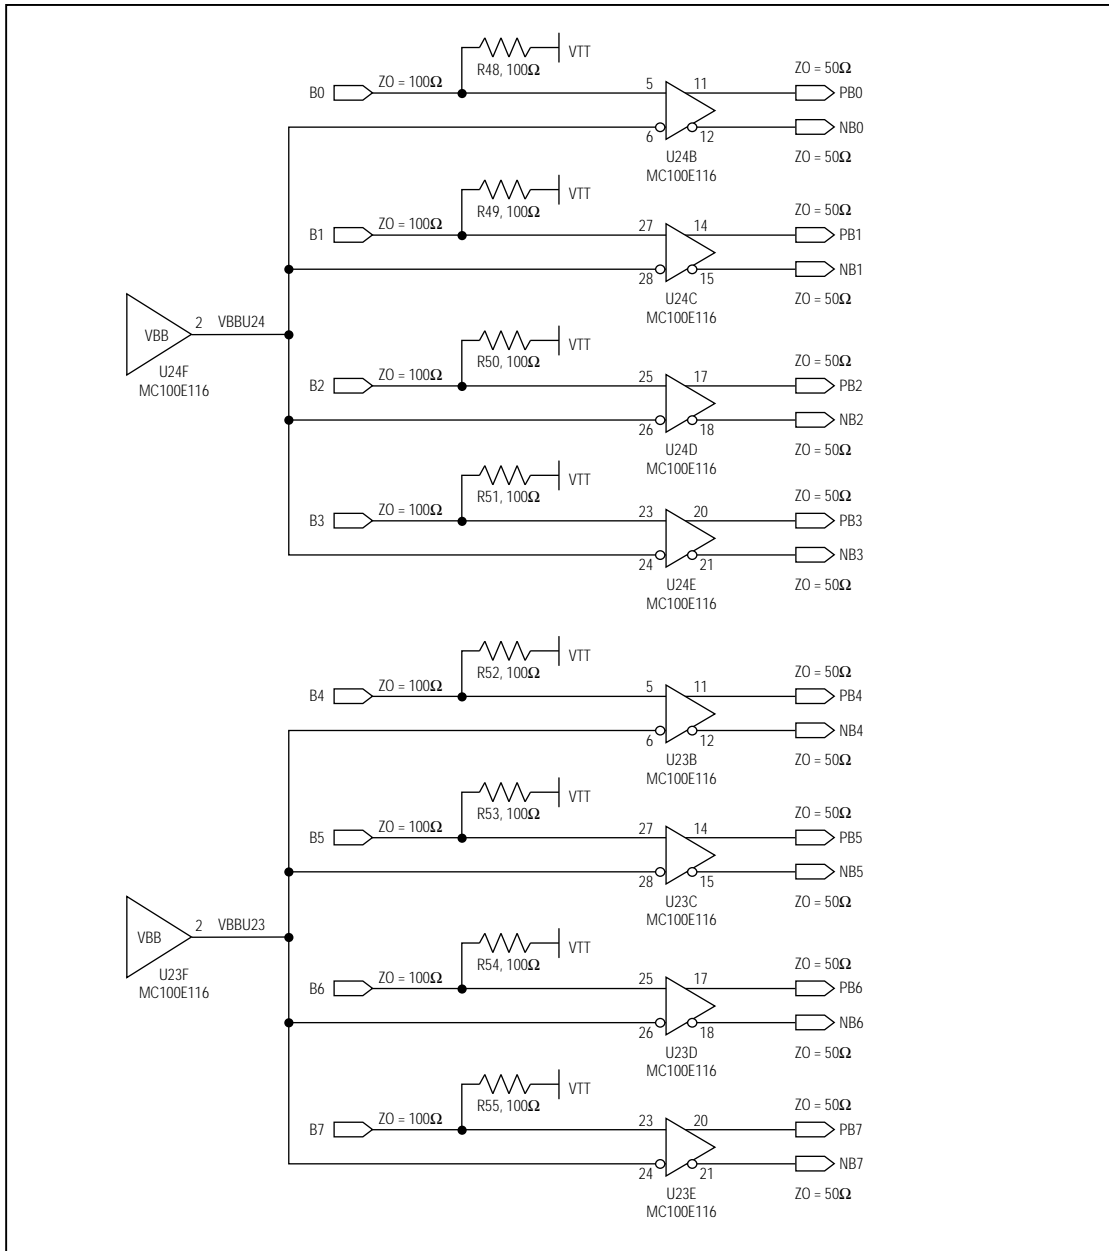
R48, 100Ω
VTT
B0
ZO = 100Ω
5
11
ZO = 50Ω
PB0
6
12
NB0
U24B
MC100E116
ZO = 50Ω

R49, 100Ω
VTT
B1
ZO = 100Ω
27
14
ZO = 50Ω
PB1
28
15
NB1
U24C
MC100E116
ZO = 50Ω

VBB
2
VBBU24
U24F
MC100E116

R50, 100Ω
VTT
B2
ZO = 100Ω
25
17
ZO = 50Ω
PB2
26
18
NB2
U24D
MC100E116
ZO = 50Ω

R51, 100Ω
VTT
B3
ZO = 100Ω
23
20
ZO = 50Ω
PB3
24
21
NB3
U24E
MC100E116
ZO = 50Ω

R52, 100Ω
VTT
B4
ZO = 100Ω
5
11
ZO = 50Ω
PB4
6
12
NB4
U23B
MC100E116
ZO = 50Ω

R53, 100Ω
VTT
B5
ZO = 100Ω
27
14
ZO = 50Ω
PB5
28
15
NB5
U23C
MC100E116
ZO = 50Ω

VBB
2
VBBU23
U23F
MC100E116

R54, 100Ω
VTT
B6
ZO = 100Ω
25
17
ZO = 50Ω
PB6
26
18
NB6
U23D
MC100E116
ZO = 50Ω

R55, 100Ω
VTT
B7
ZO = 100Ω
23
20
ZO = 50Ω
PB7
24
21
NB7
U23E
MC100E116
ZO = 50Ω